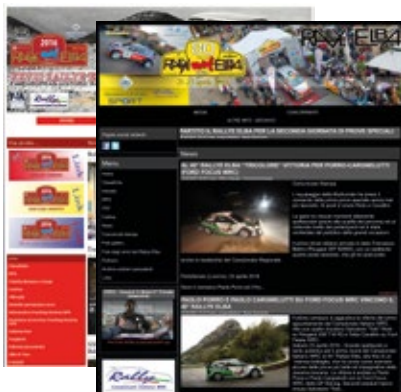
RALLYELBA

PARTITO IL RALLYE ELBA PER LA SECONDA GIORNATA DI PROVE SPECIALI

Menu

News

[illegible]° RALLYE ELBA "TROFEO" VITTORIA PER PORRO-CARGNELUTTI (FORD FOCUS WRC)

PAOLO PORRO E PAOLO CARGNELUTTI SU FORD FOCUS WRC VINCONO IL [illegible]° RALLYE ELBA

Rallye

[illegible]